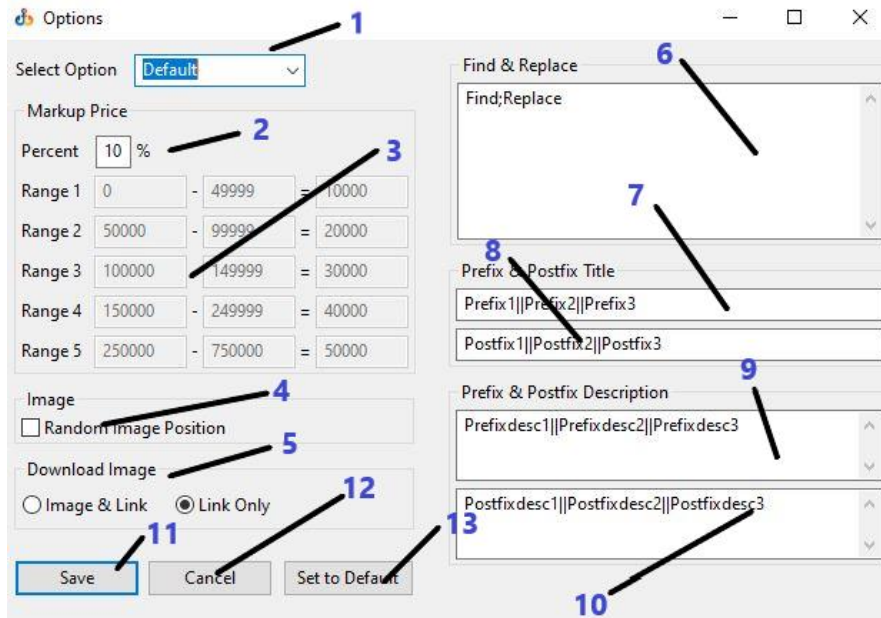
Options

1

Select Option Default

Markup Price

2

Percent 10 %

3

Range 1 0 - 49999 = 10000

Range 2 50000 - 99999 = 20000

Range 3 100000 - 149999 = 30000

Range 4 150000 - 249999 = 40000

Range 5 250000 - 750000 = 50000

Image

4

Random Image Position

Download Image

5

Image & Link Link Only

12

11

13

Save Cancel Set to Default

Find & Replace

6

Find;Replace

7

8

Prefix & Postfix Title

Prefix1||Prefix2||Prefix3

Postfix1||Postfix2||Postfix3

Prefix & Postfix Description

9

Prefixdesc1||Prefixdesc2||Prefixdesc3

Postfixdesc1||Postfixdesc2||Postfixdesc3

10